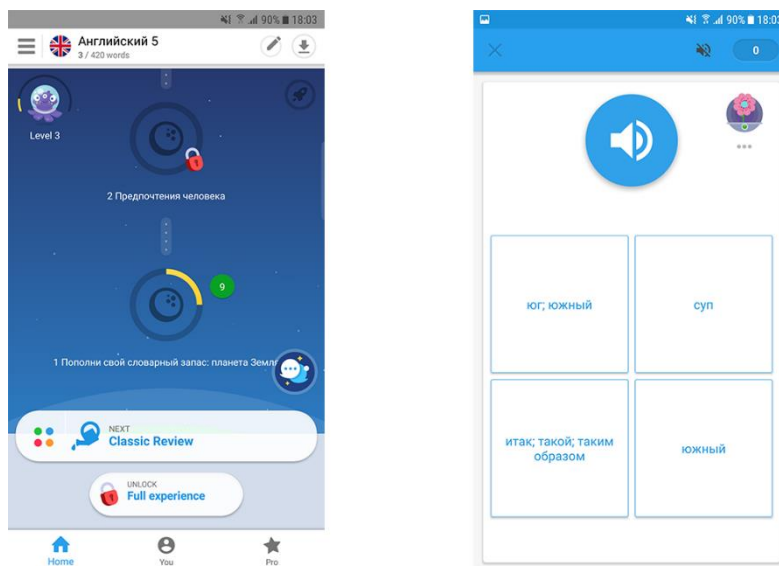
90% 18:03

Английский 5
3 / 420 words

Level 3

2 Предпочтения человека

9

1 Пополни свой словарный запас: планета Земля

NEXT
Classic Review

UNLOCK
Full experience

Home
You
Pro

90% 18:03

0

юг; южный

суп

итак; такой; таким образом

южный